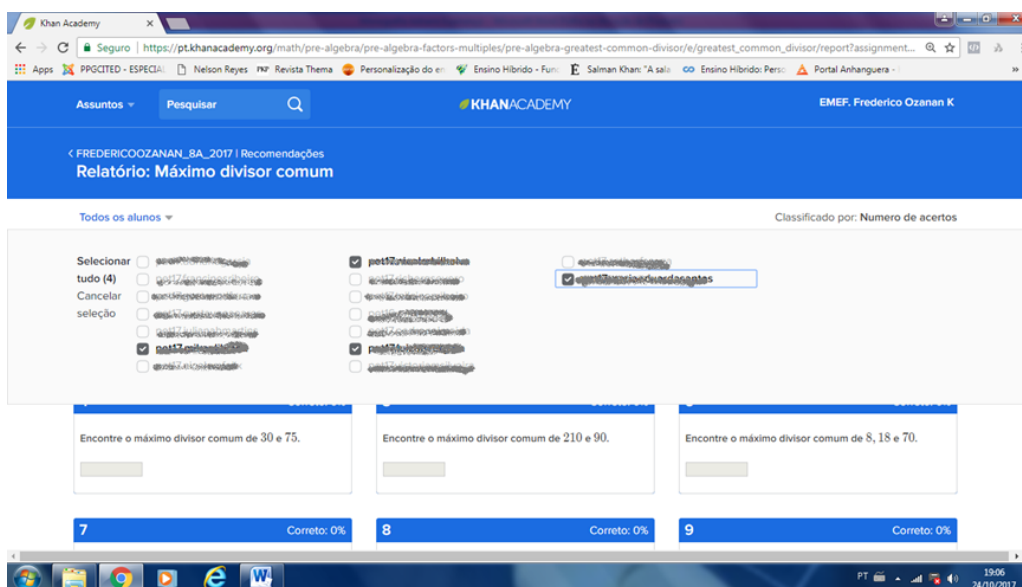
Khan Academy

Seguro | https://pt.khanacademy.org/math/pre-algebra/pre-algebra-factors-multiples/pre-algebra-greatest-common-divisor/e/greatest_common_divisor/report?assignment...

Apps PPGCITED - ESPECIAL Nelson Reyes Revista Thema Personalização do en Ensino Híbrido - Func Salman Khan: "A sala Ensino Híbrido: Perso Portal Anhanguera -

Assuntos Pesquisar KHANACADEMY EMEF. Frederico Ozanan K

< FREDERICOOZANAN_8A_2017 | Recomendações
Relatório: Máximo divisor comum

Todos os alunos

Classificado por: Numero de acertos

Selecionar tudo (4)
Cancelar seleção

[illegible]

Encontre o máximo divisor comum de $30$ e $75$.

Encontre o máximo divisor comum de $210$ e $90$.

Encontre o máximo divisor comum de $8, 18$ e $70$.

7 Correto: 0%

8 Correto: 0%

9 Correto: 0%

PT 19:06 24/10/2017